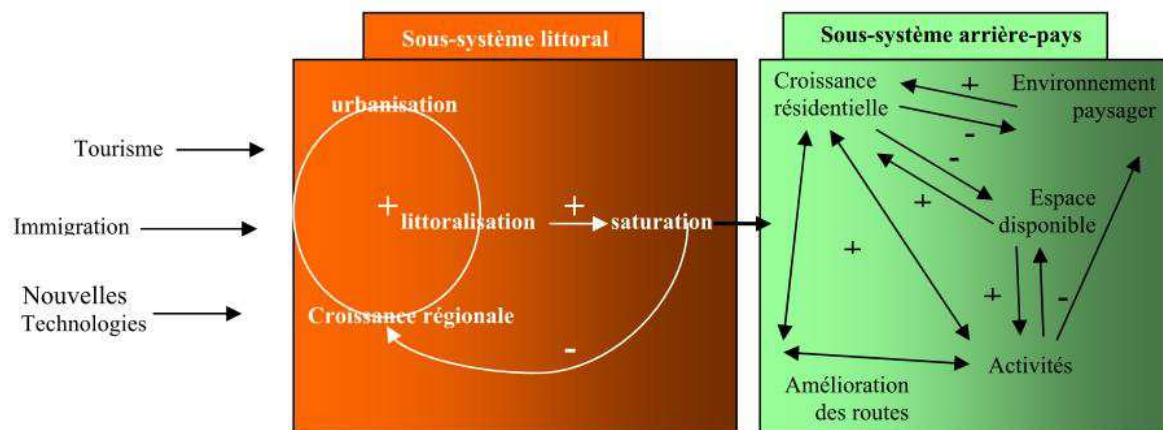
Tourisme

Immigration

Nouvelles Technologies

Sous-système littoral

urbanisation

+

littoralisation

+

saturation

Croissance régionale

-

Sous-système arrière-pays

Croissance résidentielle

+

Environnement paysager

-

-

+

Espace disponible

+

+

-

Activités

Amélioration des routes